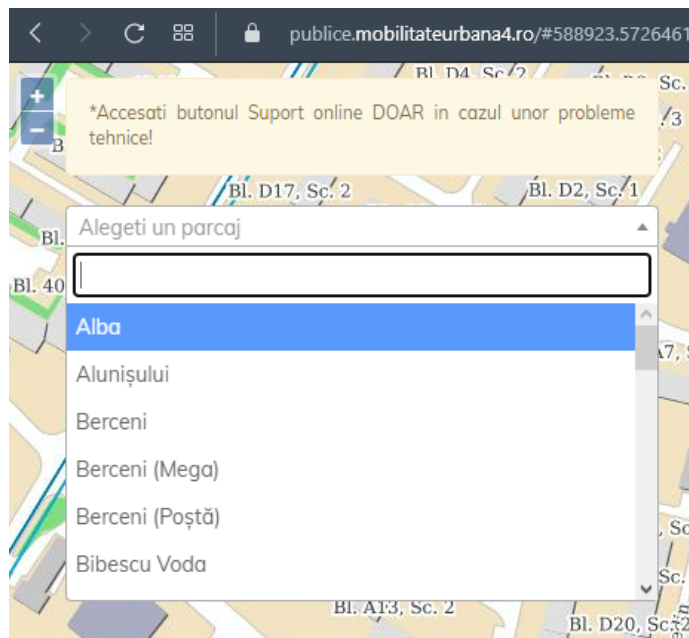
publice.mobilitateurbana4.ro/#588923.5726461

Bl. D4, Sc. 2

+
−

*Accesati butonul Suport online DOAR in cazul unor probleme tehnice!

Bl. D17, Sc. 2
Bl. D2, Sc. 1

Alegeti un parcaj

Bl. 40

Alba
Alunișului
Berceni
Berceni (Mega)
Berceni (Poștă)
Bibescu Voda

Bl. A13, Sc. 2
Bl. D20, Sc. 2